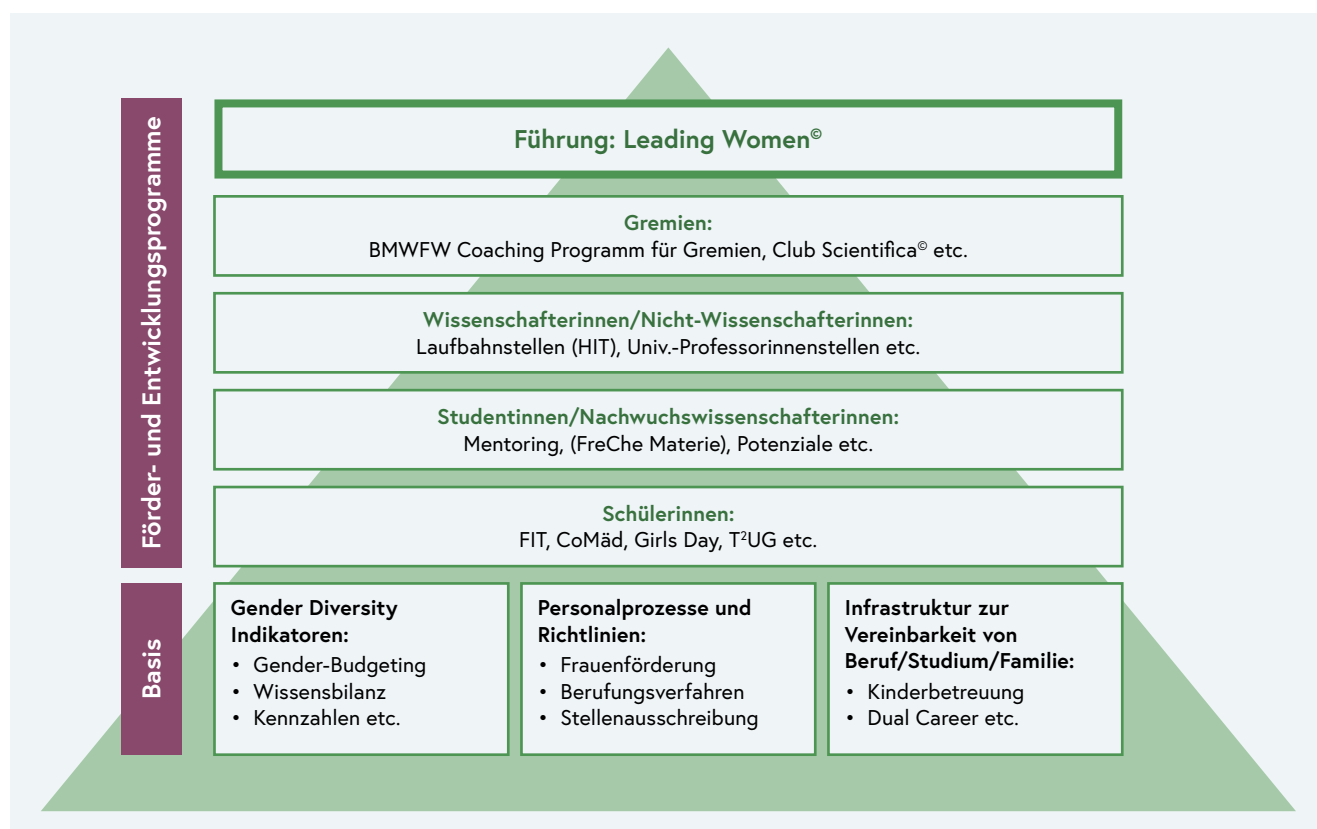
Förder- und Entwicklungsprogramme

Führung: Leading Women©

Gremien:
BMWFW Coaching Programm für Gremien, Club Scientifica© etc.

Wissenschafterinnen/Nicht-Wissenschafterinnen:
Laufbahnstellen (HIT), Univ.-Professorinnenstellen etc.

Studentinnen/Nachwuchswissenschafterinnen:
Mentoring, (FreChe Materie), Potenziale etc.

Schülerinnen:
FIT, CoMäd, Girls Day, T$^2$UG etc.

Basis

Gender Diversity Indikatoren:
• Gender-Budgeting
• Wissensbilanz
• Kennzahlen etc.

Personalprozesse und Richtlinien:
• Frauenförderung
• Berufungsverfahren
• Stellenausschreibung

Infrastruktur zur Vereinbarkeit von Beruf/Studium/Familie:
• Kinderbetreuung
• Dual Career etc.